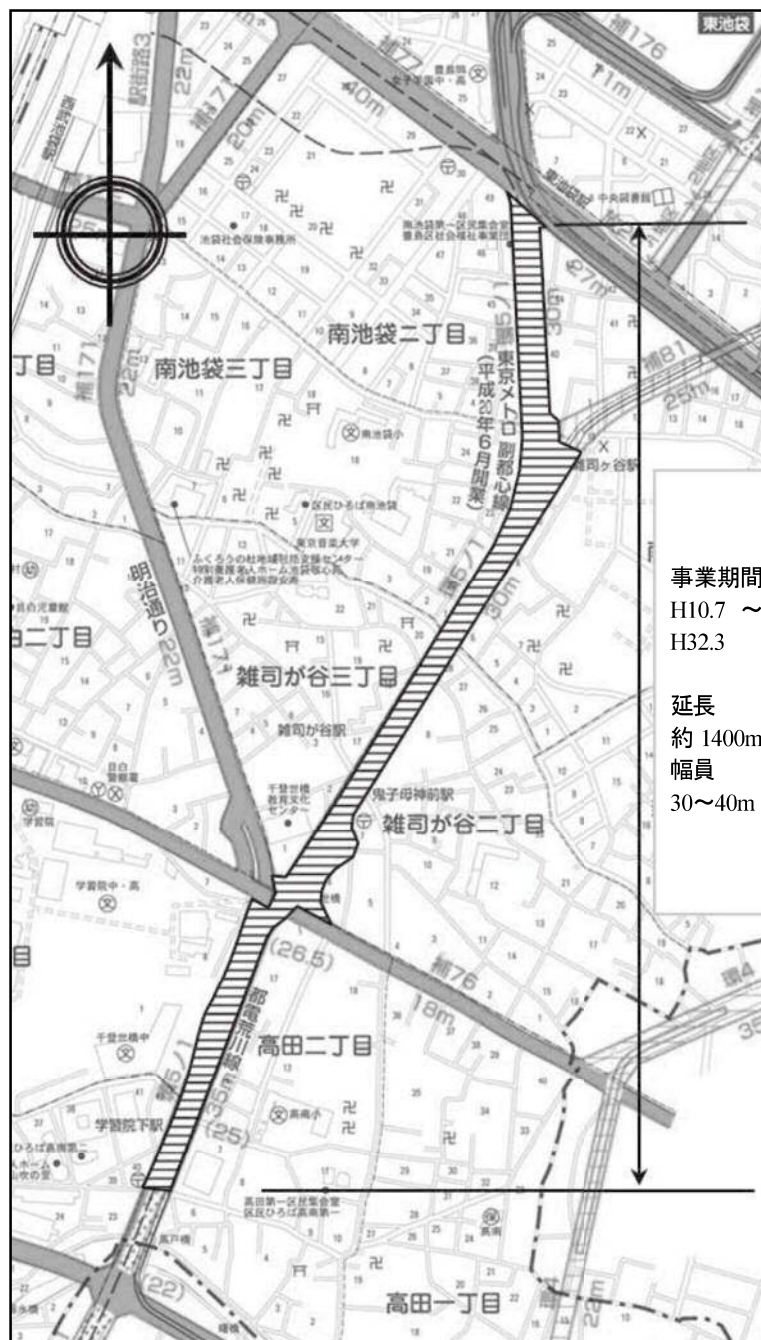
東池袋

駅前路3
22m
補77
40m
補176
11m
27m
補81
25m

南池袋二丁目
南池袋三丁目
東京メトロ副都心線(平成20年6月開業)
30m
雑司ヶ谷駅
明治通り22m
補171
22m
環5の1
30m
雑司が谷三丁目
雑司が谷駅
鬼子母神前駅
雑司が谷二丁目
(26.5)
補76
18m
環4
都電荒川線
環5の1
35m
(25)
高田二丁目
学習院下駅
(22)
高田一丁目
22m

事業期間
H10.7 ～
H32.3

延長
約 1400m
幅員
30～40m